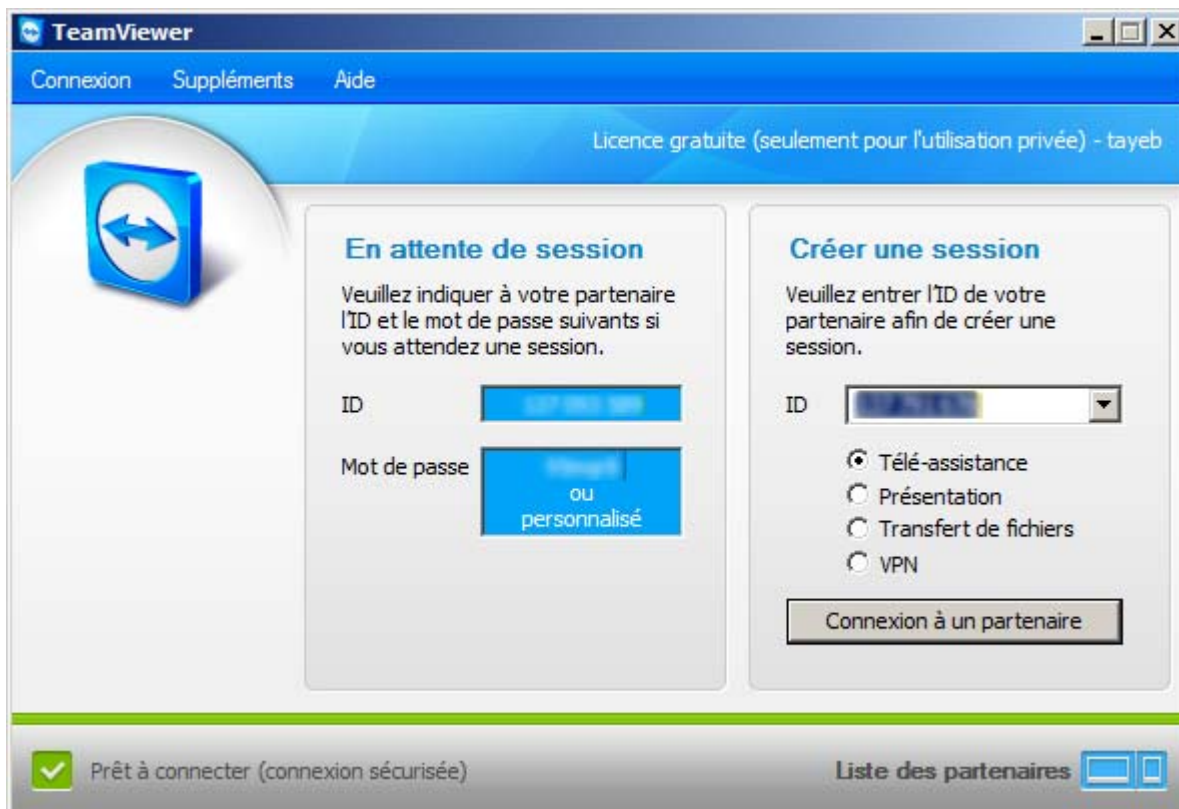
TeamViewer

Connexion Suppléments Aide

Licence gratuite (seulement pour l'utilisation privée) - tayeb

En attente de session

Veuillez indiquer à votre partenaire l'ID et le mot de passe suivants si vous attendez une session.

ID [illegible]

Mot de passe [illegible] ou personnalisé

Créer une session

Veuillez entrer l'ID de votre partenaire afin de créer une session.

ID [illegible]

Télé-assistance
Présentation
Transfert de fichiers
VPN

Connexion à un partenaire

Prêt à connecter (connexion sécurisée)

Liste des partenaires